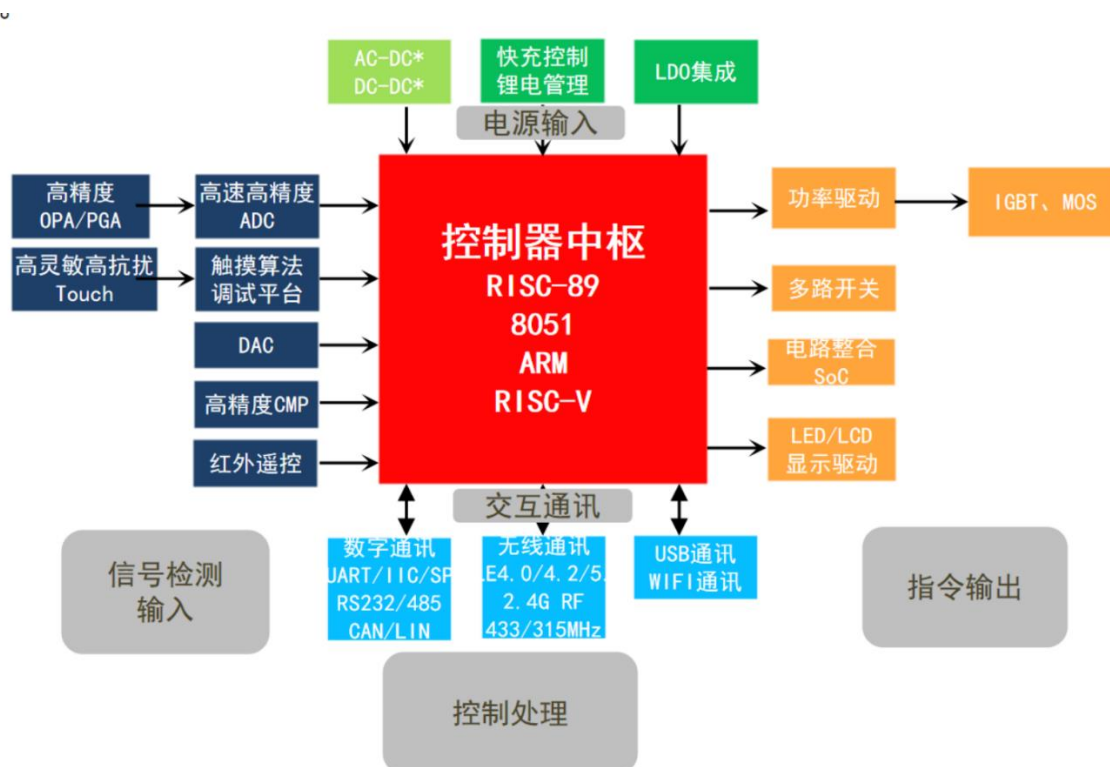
AC-DC*
DC-DC*

快充控制
锂电管理

LDO集成

电源输入

高精度
OPA/PGA

高速高精度
ADC

高灵敏高抗扰
Touch

触摸算法
调试平台

DAC

高精度CMP

红外遥控

控制器中枢
RISC-89
8051
ARM
RISC-V

功率驱动

IGBT、MOS

多路开关

电路整合
SoC

LED/LCD
显示驱动

交互通讯

数字通讯
UART/IIC/SP
RS232/485
CAN/LIN

无线通讯
LE4.0/4.2/5.
2.4G RF
433/315MHz

USB通讯
WIFI通讯

信号检测
输入

指令输出

控制处理